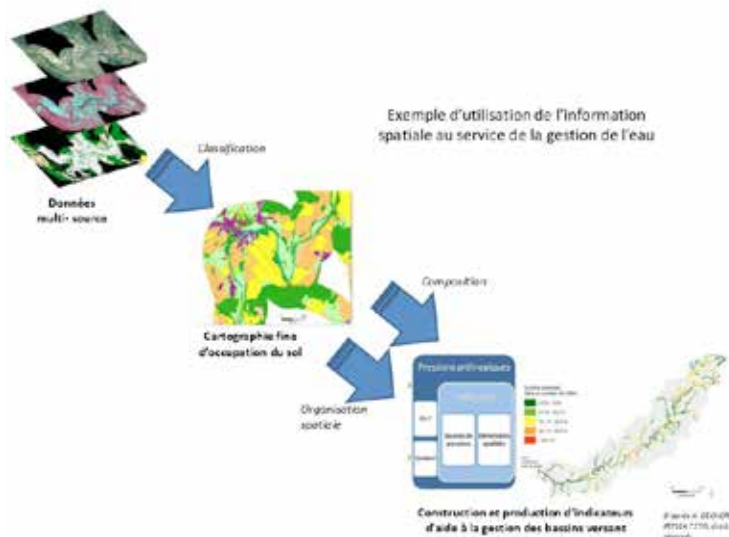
Exemple d'utilisation de l'information spatiale au service de la gestion de l'eau

Classification

Données multi-source

Cartographie fine d'occupation du sol

Composition

Organisation spatiale

Pressions anthropiques

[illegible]

Construction et production d'indicateurs d'aide à la gestion des bassins versants

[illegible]